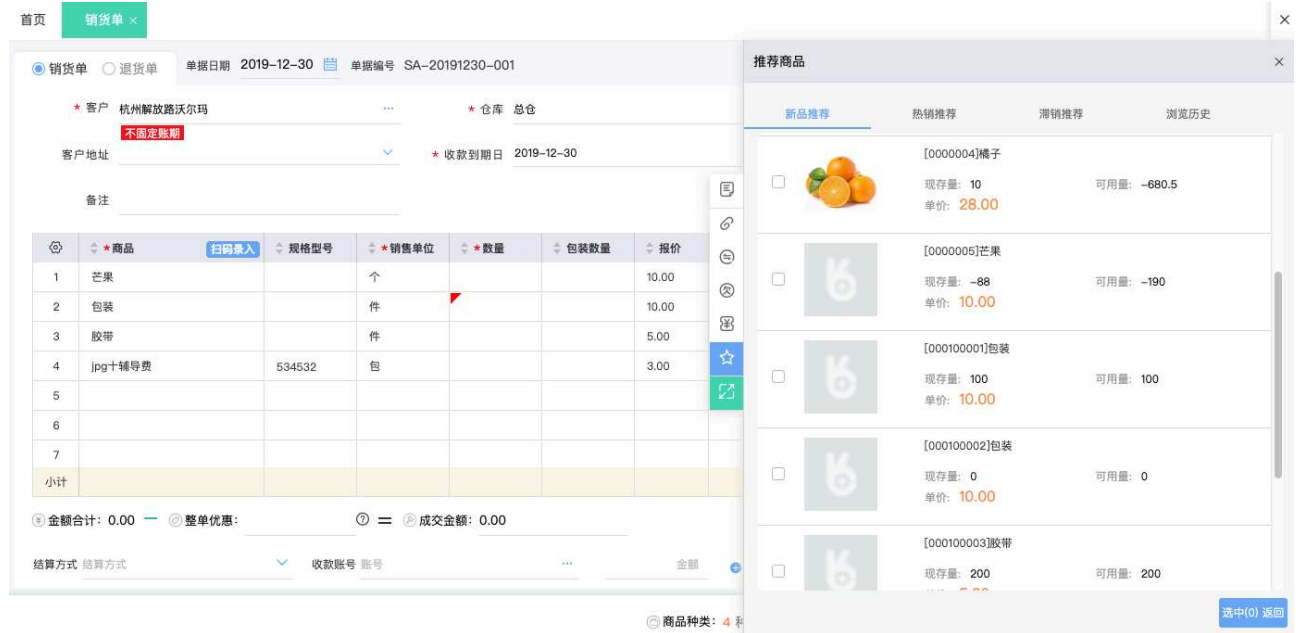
首页 销货单 ×

◉ 销货单 ○ 退货单 单据日期 2019-12-30 单据编号 SA-20191230-001

* 客户 杭州解放路沃尔玛 ··· * 仓库 总仓
不固定账期
客户地址 * 收款到期日 2019-12-30

备注

| | * 商品 扫码录入 | 规格型号 | * 销售单位 | * 数量 | 包装数量 | 报价 |
|---|---|---|---|---|---|---|
| 1 | 芒果 | | 个 | | | 10.00 |
| 2 | 包装 | | 件 | | | 10.00 |
| 3 | 胶带 | | 件 | | | 5.00 |
| 4 | jpg十辅导费 | 534532 | 包 | | | 3.00 |
| 5 | | | | | | |
| 6 | | | | | | |
| 7 | | | | | | |
| 小计 | | | | | | |

金额合计: 0.00 — 整单优惠: = 成交金额: 0.00

结算方式 结算方式 收款账号 账号 ··· 金额

商品种类: 4 种

推荐商品 ×

新品推荐 热销推荐 滞销推荐 浏览历史

[0000004]橘子
现存量: 10 可用量: -680.5
单价: 28.00

[0000005]芒果
现存量: -88 可用量: -190
单价: 10.00

[000100001]包装
现存量: 100 可用量: 100
单价: 10.00

[000100002]包装
现存量: 0 可用量: 0
单价: 10.00

[000100003]胶带
现存量: 200 可用量: 200
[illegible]

选中(0) 返回

×